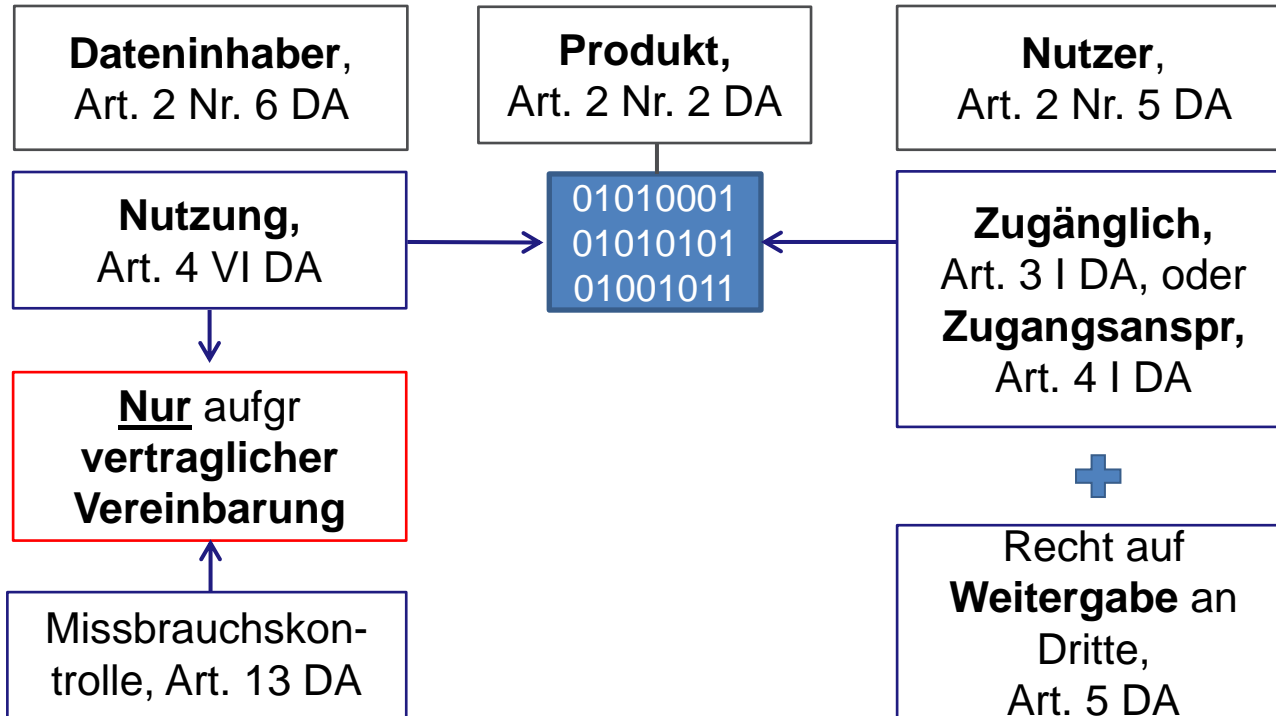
Dateninhaber, Art. 2 Nr. 6 DA

Produkt, Art. 2 Nr. 2 DA

Nutzer, Art. 2 Nr. 5 DA

Nutzung, Art. 4 VI DA

01010001
01010101
01001011

Zugänglich, Art. 3 I DA, oder Zugangsanspr, Art. 4 I DA

Nur aufgr vertraglicher Vereinbarung

Recht auf Weitergabe an Dritte, Art. 5 DA

Missbrauchskontrolle, Art. 13 DA